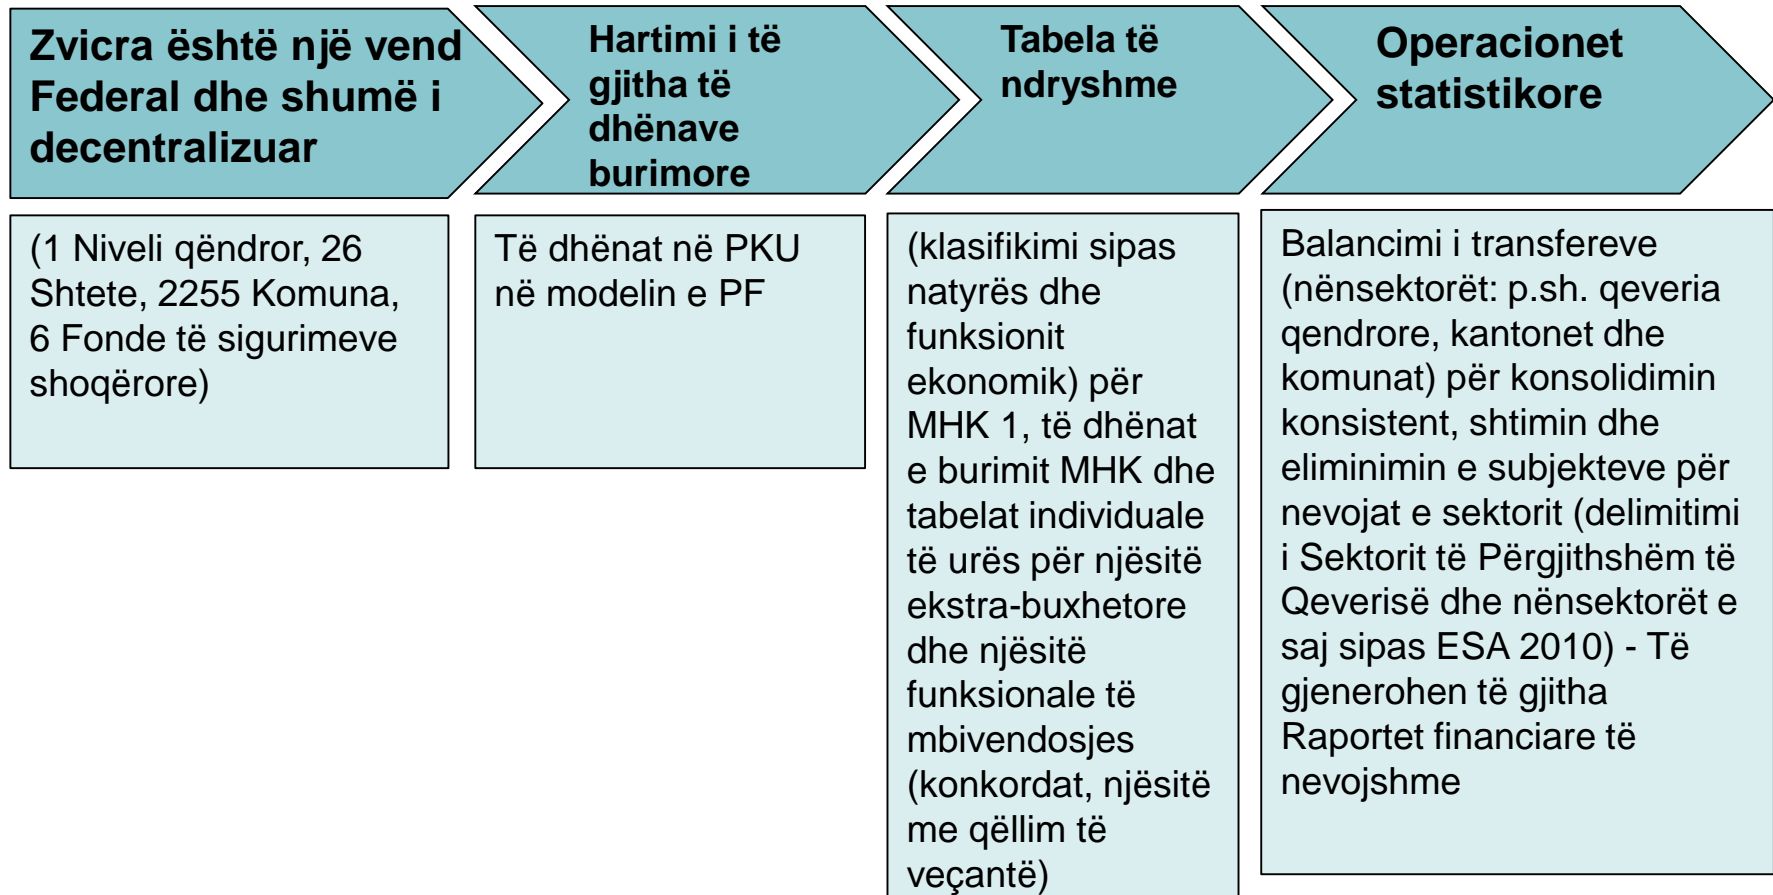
Zvicra është një vend Federal dhe shumë i decentralizuar

Hartimi i të gjitha të dhënave burimore

Tabela të ndryshme

Operacionet statistikore

(1 Niveli qëndror, 26 Shtete, 2255 Komuna, 6 Fonde të sigurimeve shoqërore)

Të dhënat në PKU në modelin e PF

(klasifikimi sipas natyrës dhe funksionit ekonomik) për MHK 1, të dhënat e burimit MHK dhe tabelat individuale të urës për njësitë ekstra-buxhetore dhe njësitë funksionale të mbivendosjes (konkordat, njësitë me qëllim të veçantë)

Balancimi i transfereve (nënsektorët: p.sh. qeveria qendrore, kantonet dhe komunat) për konsolidimin konsistent, shtimin dhe eliminimin e subjekteve për nevojat e sektorit (delimitimi i Sektorit të Përgjithshëm të Qeverisë dhe nënsektorët e saj sipas ESA 2010) - Të gjenerohen të gjitha Raportet financiare të nevojshme